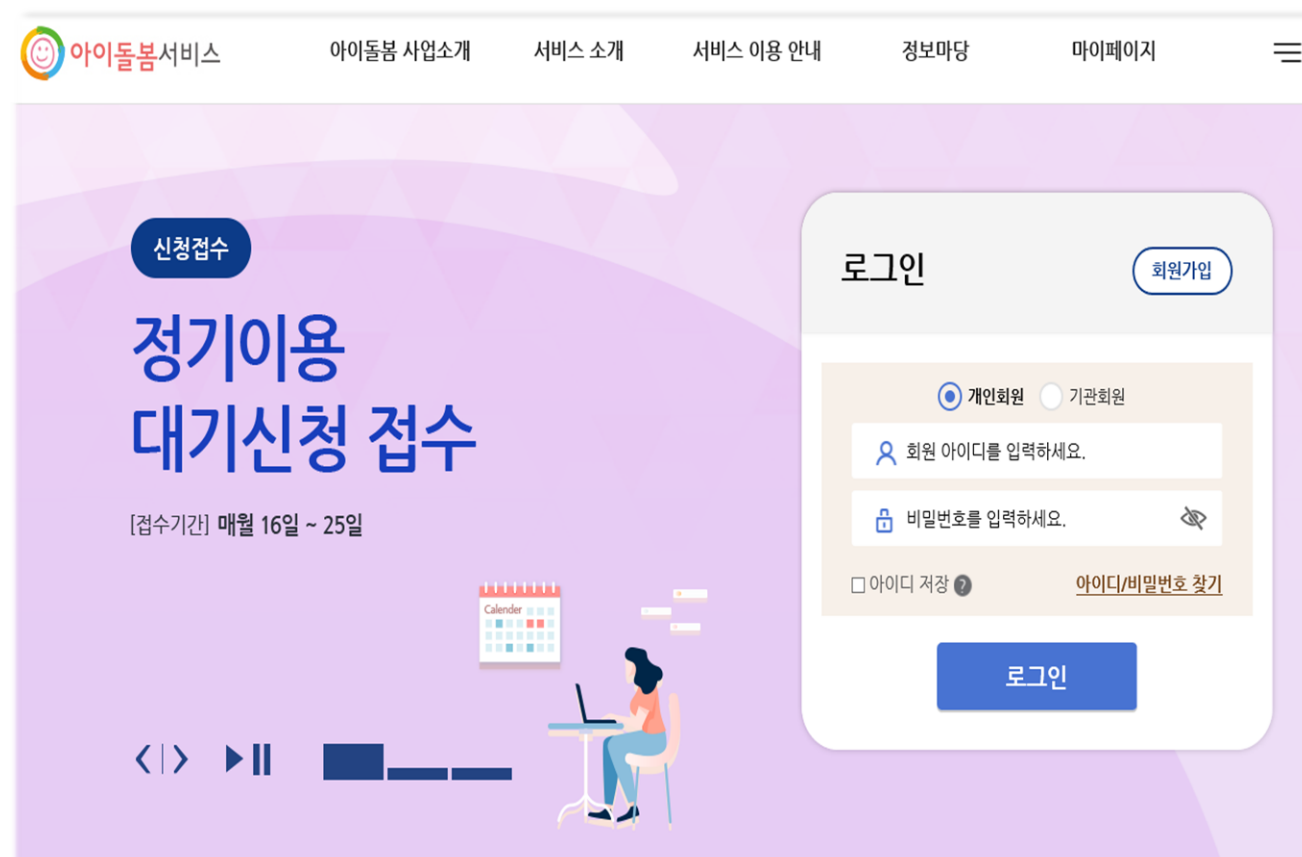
아이돌봄서비스

아이돌봄 사업소개 서비스 소개 서비스 이용 안내 정보마당 마이페이지

신청접수

정기이용
대기신청 접수

[접수기간] 매월 16일 ~ 25일

Calendar

로그인

회원가입

개인회원 기관회원

회원 아이디를 입력하세요.

비밀번호를 입력하세요.

아이디 저장 ?

아이디/비밀번호 찾기

로그인